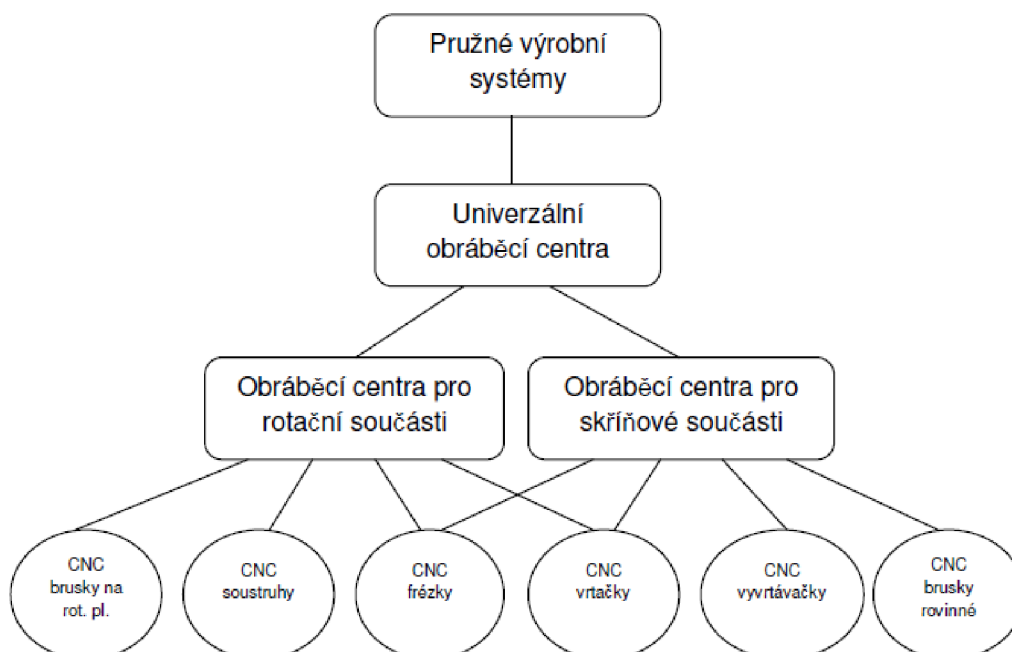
Pružné výrobní systémy

Univerzální obráběcí centra

Obráběcí centra pro rotační součásti

Obráběcí centra pro skříňové součásti

CNC brusky na rot. pl.

CNC soustruhy

CNC frézky

CNC vrtačky

CNC vyvrtávačky

CNC brusky rovinné